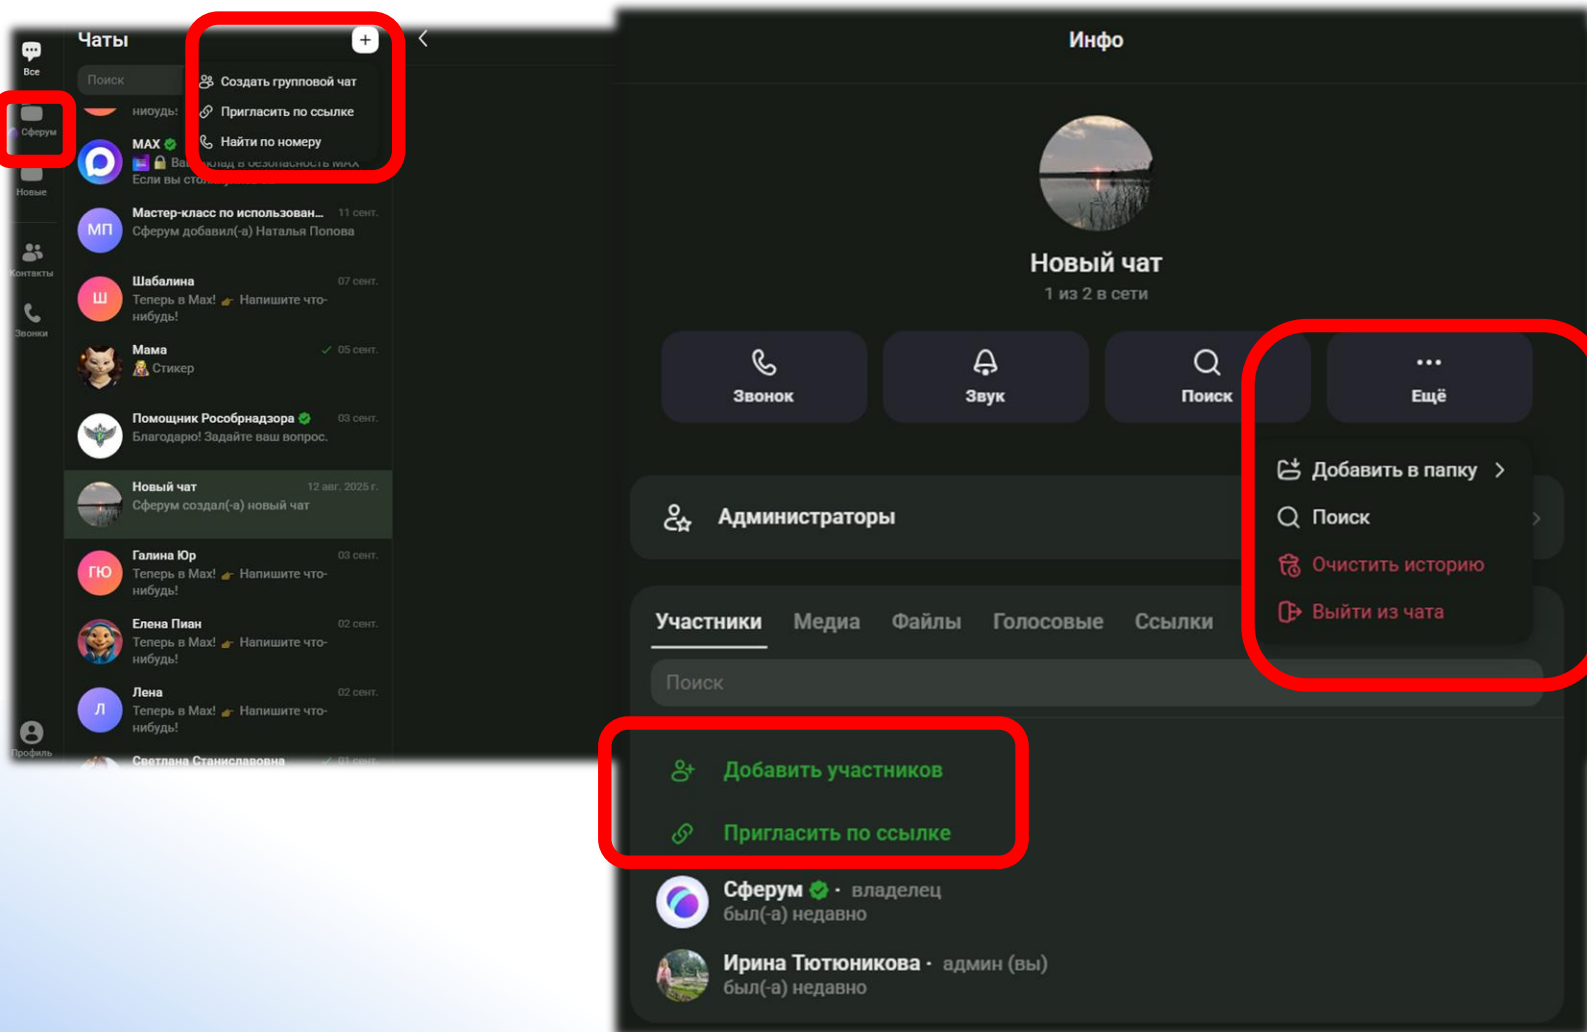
Все
Сферум
Новые
Контакты
Звонки
Профиль

Чаты
Поиск
Создать групповой чат
Пригласить по ссылке
Найти по номеру

нибудь!

MAX
Ваш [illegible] вклад в безопасность MAX
Если вы сто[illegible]

МП
Мастер-класс по использован... 11 сент.
Сферум добавил(-а) Наталья Попова

Ш
Шабалина 07 сент.
Теперь в Max! Напишите что-нибудь!

Мама 05 сент.
Стикер

Помощник Рособрнадзора 03 сент.
Благодарю! Задайте ваш вопрос.

Новый чат 12 авг. 2025 г.
Сферум создал(-а) новый чат

ГЮ
Галина Юр 03 сент.
Теперь в Max! Напишите что-нибудь!

Елена Пиан 02 сент.
Теперь в Max! Напишите что-нибудь!

Л
Лена 02 сент.
Теперь в Max! Напишите что-нибудь!

Светлана Станиславовна 01 сент.

Инфо

Новый чат
1 из 2 в сети

Звонок
Звук
Поиск
Ещё

Добавить в папку
Поиск
Очистить историю
Выйти из чата

Администраторы

Участники
Медиа
Файлы
Голосовые
Ссылки

Поиск

Добавить участников
Пригласить по ссылке

Сферум · владелец
был(-а) недавно

Ирина Тютюникова · админ (вы)
был(-а) недавно